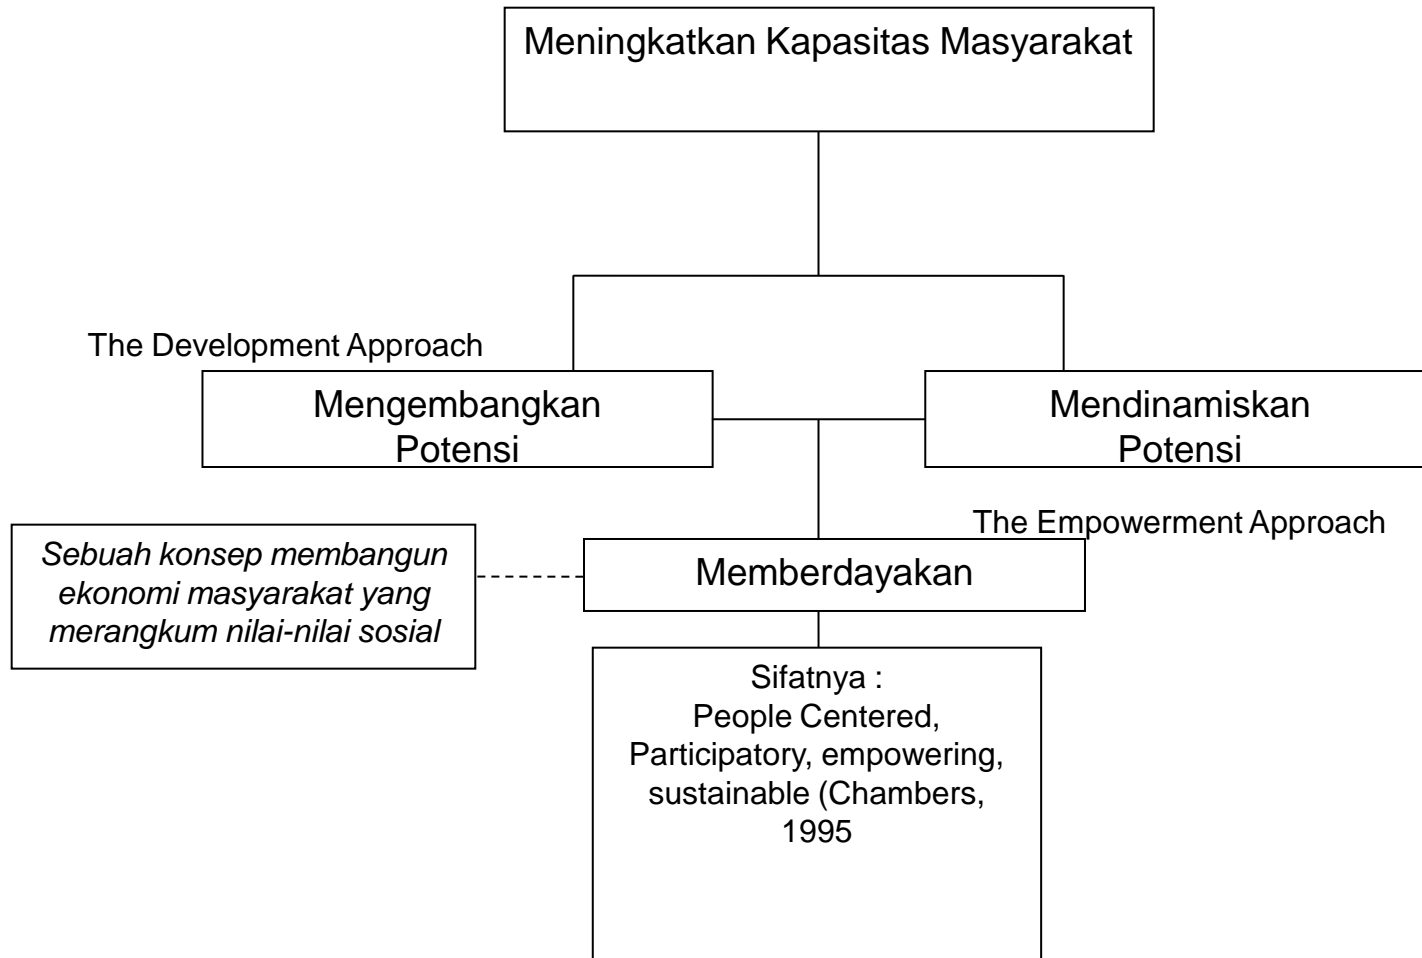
Meningkatkan Kapasitas Masyarakat

The Development Approach

Mengembangkan Potensi

Mendinamiskan Potensi

The Empowerment Approach

*Sebuah konsep membangun ekonomi masyarakat yang merangkum nilai-nilai sosial*

Memberdayakan

Sifatnya :
People Centered, Participatory, empowering, sustainable (Chambers, 1995